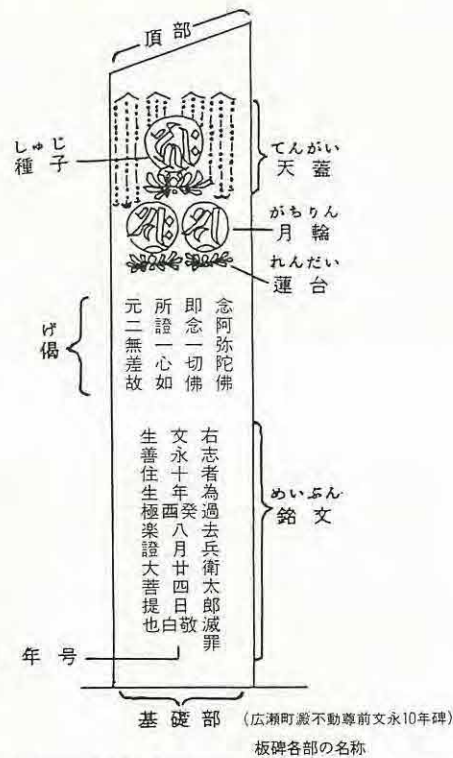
頂部

しゅじ
種子

てんがい
天蓋

がちりん
月輪

れんだい
蓮台

げ
偈

念阿弥陀佛
即念一切佛
所證一心如
元二無差故

めいぶん
銘文

右志者為過去兵衛太郎滅罪
文永十年癸酉八月廿四日敬白
生善住生極楽證大菩提也

年号

基礎部

(広瀬町澱不動尊前文永10年碑)

板碑各部の名称